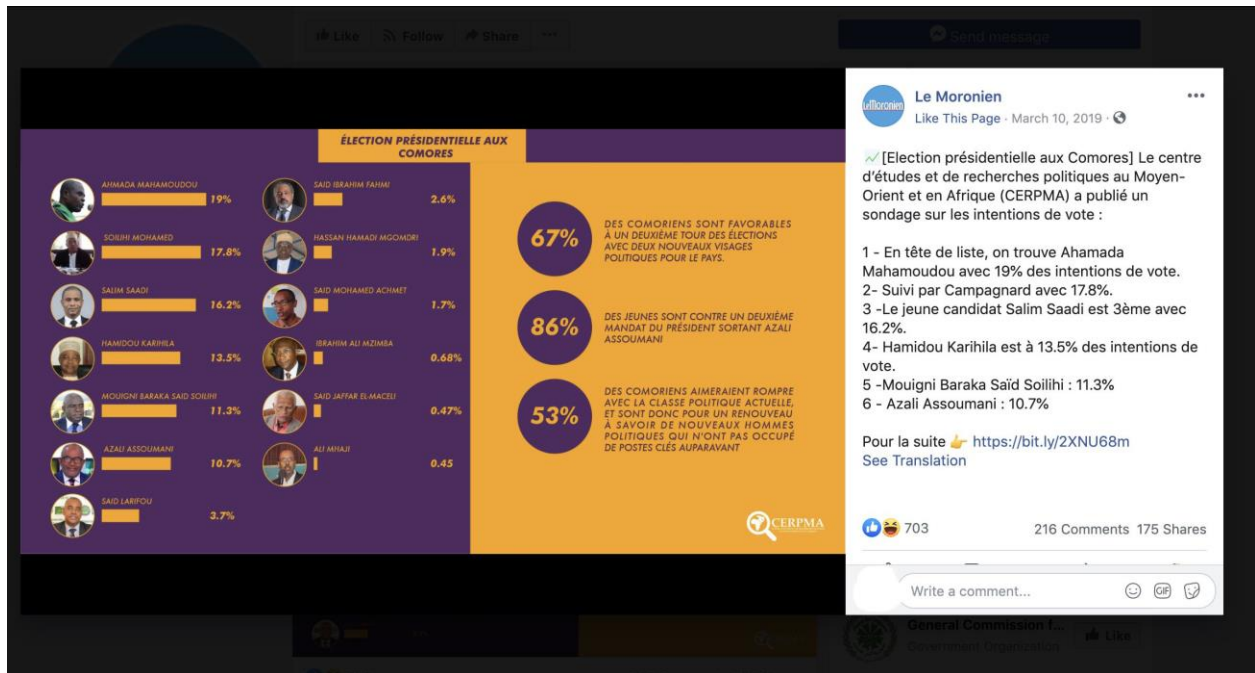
Like Follow Share ... Send message

ÉLECTION PRÉSIDENTIELLE AUX COMORES

AHMADA MAHAMOUDOU 19%
SOILIHI MOHAMED 17.8%
SALIM SAADI 16.2%
HAMIDOU KARIHILA 13.5%
MOUIGNI BARAKA SAID SOILIHI 11.3%
AZALI ASSOUMANI 10.7%
SAID LARIFOU 3.7%
SAID IBRAHIM FAHMI 2.6%
HASSAN HAMADI MGOMDRI 1.9%
SAID MOHAMED ACHMET 1.7%
IBRAHIM ALI MZIMBA 0.68%
SAID JAFFAR EL-MACELI 0.47%
ALI MHAJI 0.45

67% DES COMORIENS SONT FAVORABLES À UN DEUXIÈME TOUR DES ÉLECTIONS AVEC DEUX NOUVEAUX VISAGES POLITIQUES POUR LE PAYS.

86% DES JEUNES SONT CONTRE UN DEUXIÈME MANDAT DU PRÉSIDENT SORTANT AZALI ASSOUMANI

53% DES COMORIENS AIMERAIENT ROMPRE AVEC LA CLASSE POLITIQUE ACTUELLE, ET SONT DONC POUR UN RENOUVEAU À SAVOIR DE NOUVEAUX HOMMES POLITIQUES QUI N'ONT PAS OCCUPÉ DE POSTES CLÉS AUPARAVANT

CERPMA

LeMoronien
Le Moronien
Like This Page · March 10, 2019 ·

[Election présidentielle aux Comores] Le centre d'études et de recherches politiques au Moyen-Orient et en Afrique (CERPMA) a publié un sondage sur les intentions de vote :

1 - En tête de liste, on trouve Ahamada Mahamoudou avec 19% des intentions de vote.
2- Suivi par Campagnard avec 17.8%.
3 -Le jeune candidat Salim Saadi est 3ème avec 16.2%.
4- Hamidou Karihila est à 13.5% des intentions de vote.
5 -Mouigni Baraka Saïd Soilihi : 11.3%
6 - Azali Assoumani : 10.7%

Pour la suite https://bit.ly/2XNU68m
See Translation

703
216 Comments 175 Shares

Write a comment...

General Commission f...
Government Organization
Like